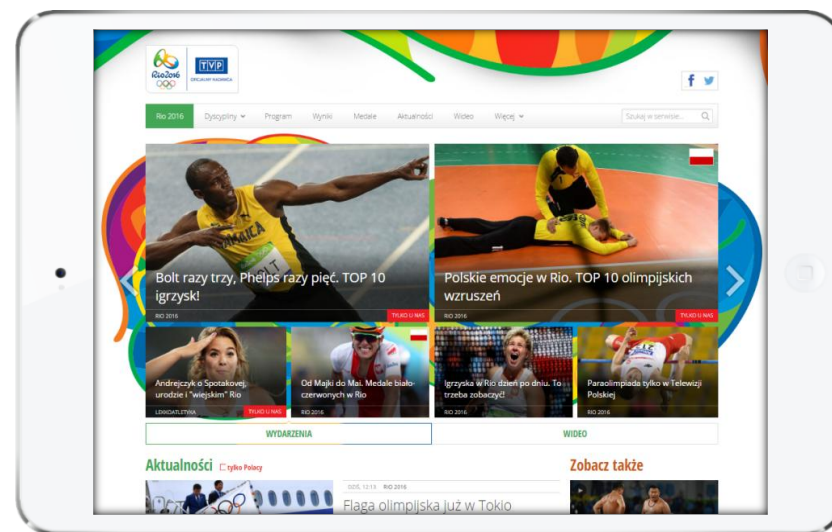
Rio2016

TVP
OFICJALNY NADAWCA

Rio 2016 Dyscypliny Program Wyniki Medale Aktualności Wideo Więcej

Szukaj w serwisie...

Bolt razy trzy, Phelps razy pięć. TOP 10 igrzysk!
RIO 2016 TYLKO U NAS

Polskie emocje w Rio. TOP 10 olimpijskich wzruszeń
RIO 2016 TYLKO U NAS

Andrejczyk o Spotakovej, urodzie i "wiejskim" Rio
LEKKOATLETYKA TYLKO U NAS

Od Majki do Mai. Medale biało-czerwonych w Rio
RIO 2016

Igrzyska w Rio dzień po dniu. To trzeba zobaczyć!
RIO 2016

Paraolimpiada tylko w Telewizji Polskiej
RIO 2016

WYDARZENIA
WIDEO

Aktualności tylko Polacy

DZIŚ, 13:19 RIO 2016
Flaga olimpijska już w Tokio

Zobacz także